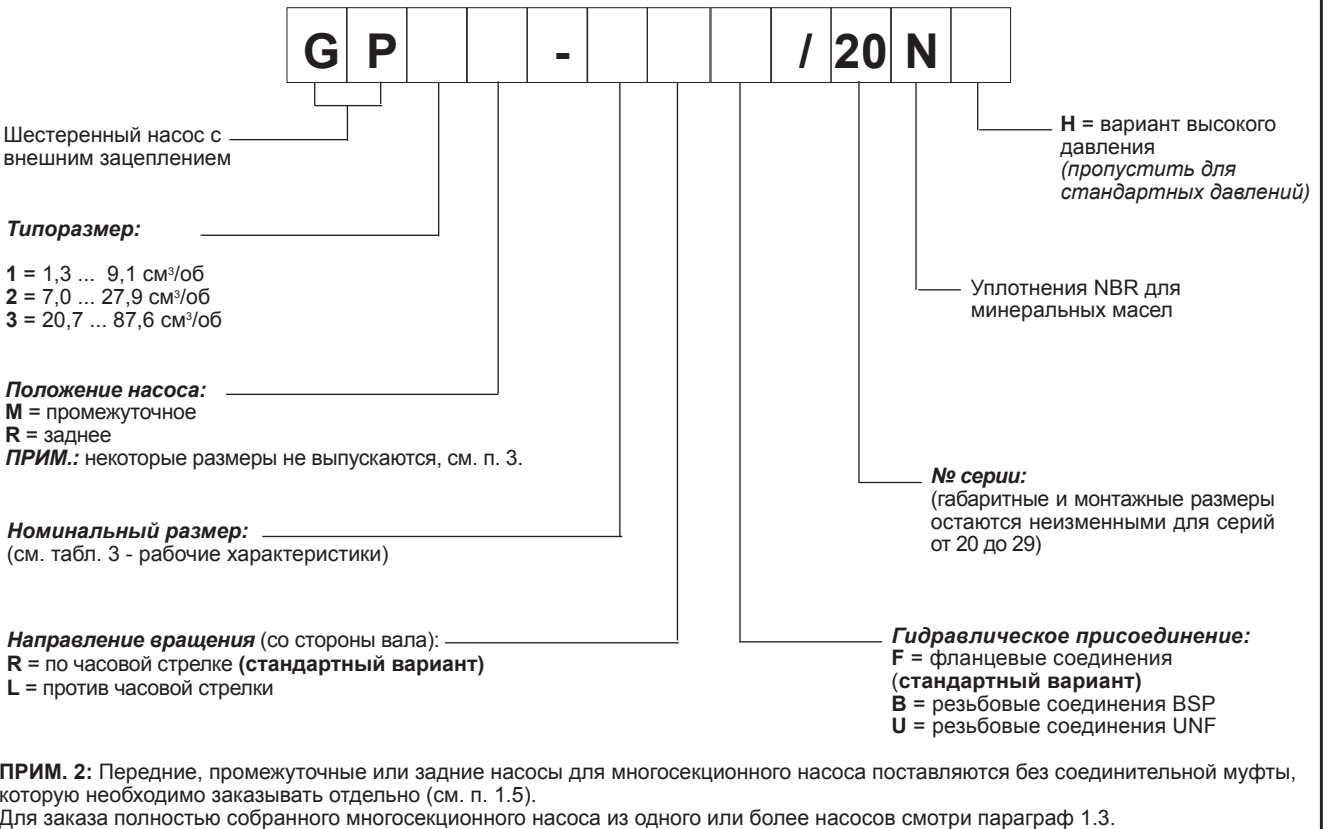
| G | P | | | - | | | | / | 20 | N | |
|---|---|---|---|---|---|---|---|---|---|---|---|

Шестеренный насос с внешним зацеплением

**H** = вариант высокого давления
*(пропустить для стандартных давлений)*

*Типоразмер:*

**1** = 1,3 ... 9,1 см$^3$/об
**2** = 7,0 ... 27,9 см$^3$/об
**3** = 20,7 ... 87,6 см$^3$/об

Уплотнения NBR для минеральных масел

*Положение насоса:*
**M** = промежуточное
**R** = заднее
*ПРИМ.:* некоторые размеры не выпускаются, см. п. 3.

*№ серии:*
(габаритные и монтажные размеры остаются неизменными для серий от 20 до 29)

*Номинальный размер:*
(см. табл. 3 - рабочие характеристики)

*Направление вращения* (со стороны вала):
**R** = по часовой стрелке **(стандартный вариант)**
**L** = против часовой стрелки

*Гидравлическое присоединение:*
**F** = фланцевые соединения (**стандартный вариант)**
**B** = резьбовые соединения BSP
**U** = резьбовые соединения UNF

**ПРИМ. 2:** Передние, промежуточные или задние насосы для многосекционного насоса поставляются без соединительной муфты, которую необходимо заказывать отдельно (см. п. 1.5).
Для заказа полностью собранного многосекционного насоса из одного или более насосов смотри параграф 1.3.